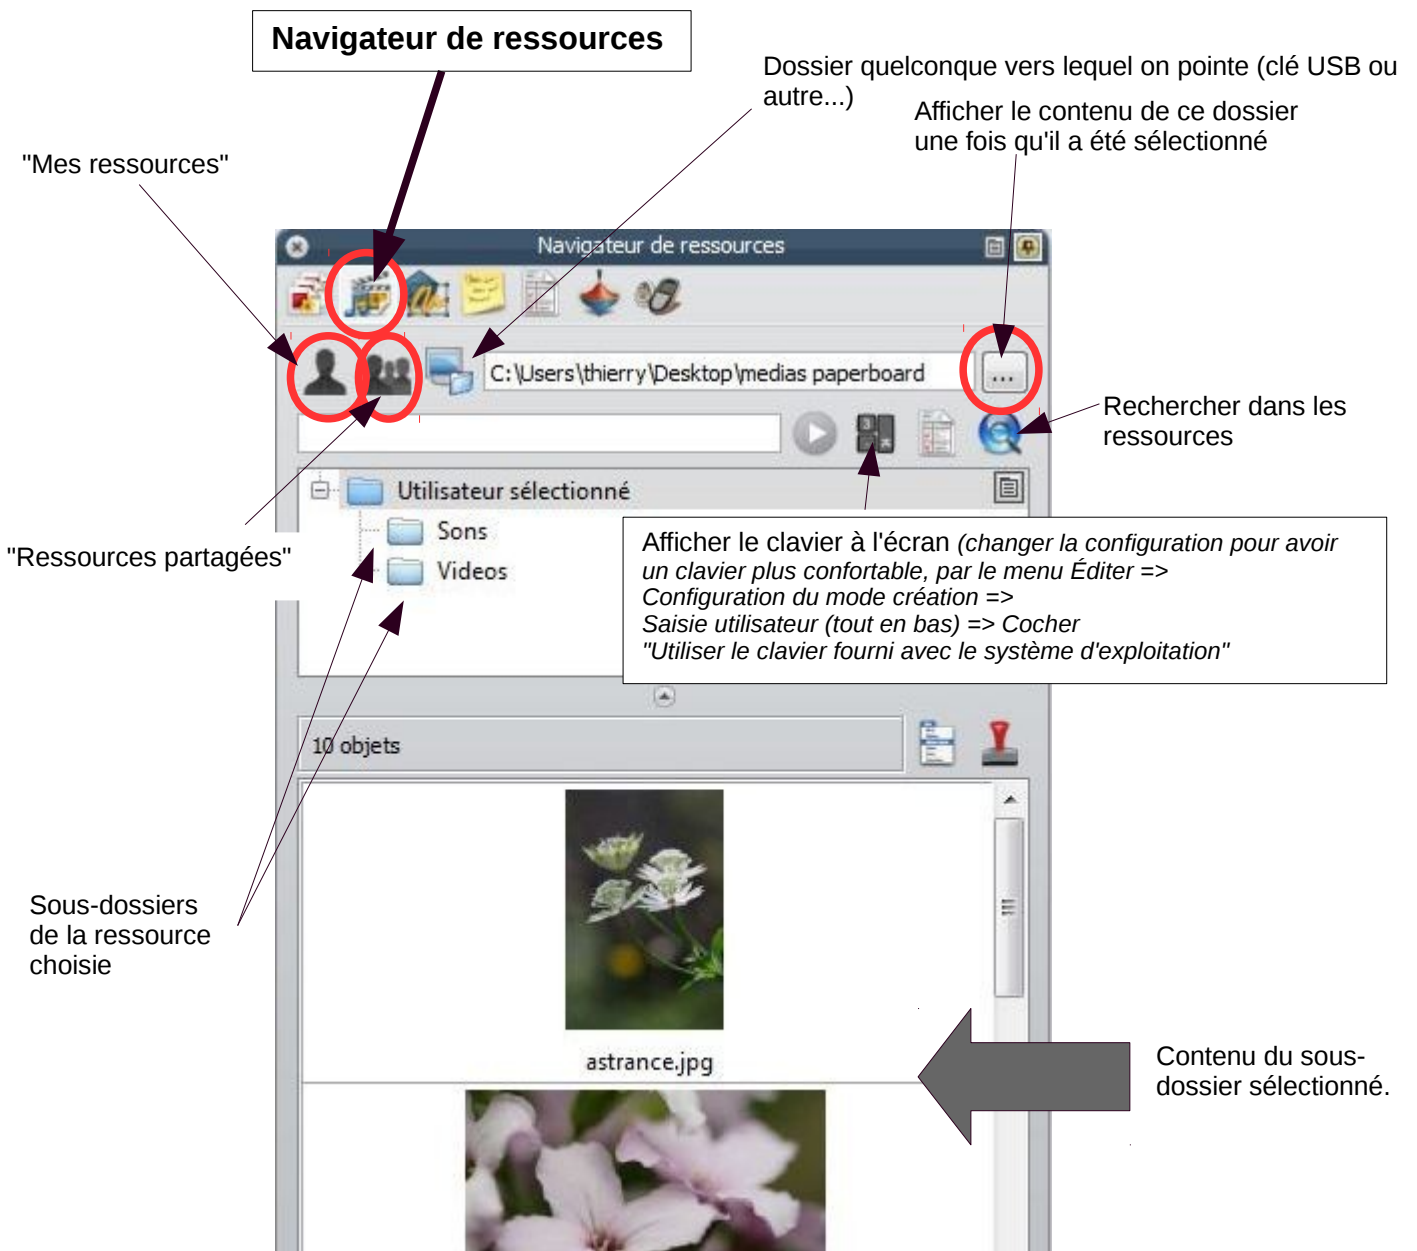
Navigateur de ressources

Dossier quelconque vers lequel on pointe (clé USB ou autre...)

Afficher le contenu de ce dossier une fois qu'il a été sélectionné

"Mes ressources"

Navigateur de ressources

C:\Users\thierry\Desktop\medias paperboard

...

Rechercher dans les ressources

Utilisateur sélectionné

Sons

Videos

"Ressources partagées"

Afficher le clavier à l'écran *(changer la configuration pour avoir un clavier plus confortable, par le menu Éditer => Configuration du mode création => Saisie utilisateur (tout en bas) => Cocher "Utiliser le clavier fourni avec le système d'exploitation")*

10 objets

Sous-dossiers de la ressource choisie

astrance.jpg

Contenu du sous-dossier sélectionné.